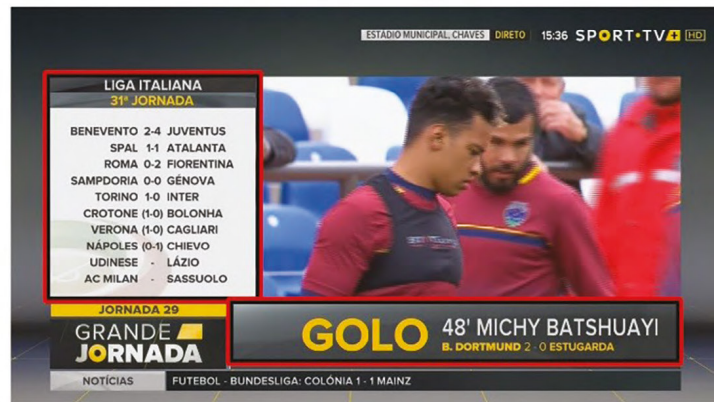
ESTADIO MUNICIPAL, CHAVES DIRETO 15:36 SPORT•TV+ HD

LIGA ITALIANA
31ª JORNADA

| | | |
|---|---|---|
| BENEVENTO | 2-4 | JUVENTUS |
| SPAL | 1-1 | ATALANTA |
| ROMA | 0-2 | FIORENTINA |
| SAMPDORIA | 0-0 | GÉNOVA |
| TORINO | 1-0 | INTER |
| CROTONE | (1-0) | BOLONHA |
| VERONA | (1-0) | CAGLIARI |
| NÁPOLES | (0-1) | CHIEVO |
| UDINESE | - | LÁZIO |
| AC MILAN | - | SASSUOLO |

JORNADA 29
GRANDE JORNADA

GOLO 48' MICHY BATSHUAYI
B. DORTMUND 2 - 0 ESTUGARDA

NOTÍCIAS FUTEBOL - BUNDESLIGA: COLÓNIA 1 - 1 MAINZ